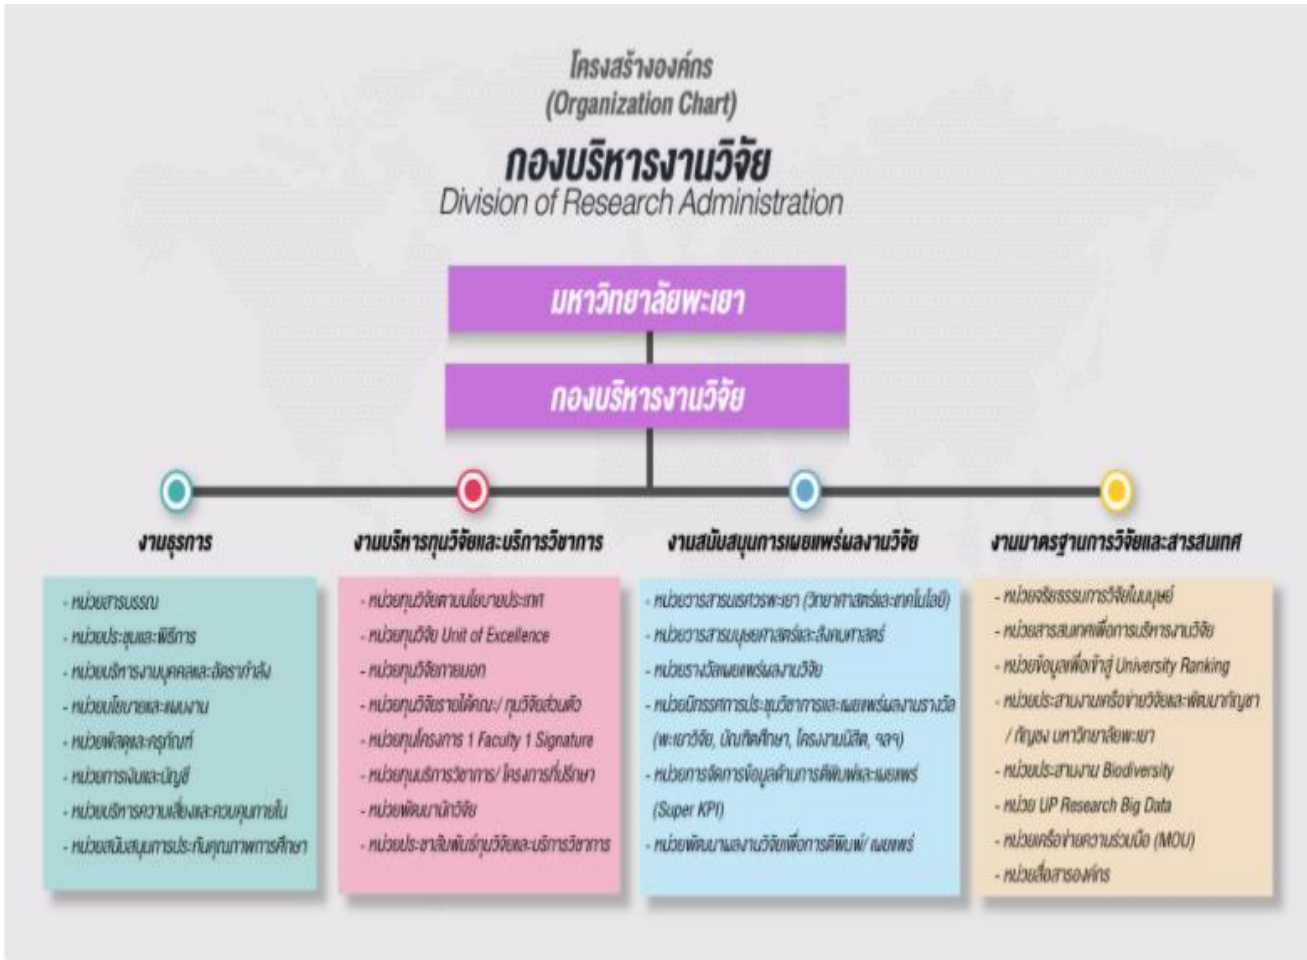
โครงสร้างองค์กร
(Organization Chart)
กองบริหารงานวิจัย
Division of Research Administration

มหาวิทยาลัยพะเยา

กองบริหารงานวิจัย

งานธุรการ
- หน่วยสารบรรณ
- หน่วยประชุมและพิธีการ
- หน่วยบริหารงานบุคคลและอัตรากำลัง
- หน่วยนโยบายและแผนงาน
- หน่วยพัสดุและครุภัณฑ์
- หน่วยการเงินและบัญชี
- หน่วยบริหารความเสี่ยงและควบคุมภายใน
- หน่วยสนับสนุนการประกันคุณภาพการศึกษา

งานบริหารทุนวิจัยและบริการวิชาการ
- หน่วยทุนวิจัยตามนโยบายประเทศ
- หน่วยทุนวิจัย Unit of Excellence
- หน่วยทุนวิจัยภายนอก
- หน่วยทุนวิจัยรายได้คณะ/ ทุนวิจัยส่วนตัว
- หน่วยทุนโครงการ 1 Faculty 1 Signature
- หน่วยทุนบริการวิชาการ/ โครงการที่ปรึกษา
- หน่วยพัฒนานักวิจัย
- หน่วยประชาสัมพันธ์ทุนวิจัยและบริการวิชาการ

งานสนับสนุนการเผยแพร่ผลงานวิจัย
- หน่วยวารสารนเรศวรพะเยา (วิทยาศาสตร์และเทคโนโลยี)
- หน่วยวารสารมนุษยศาสตร์และสังคมศาสตร์
- หน่วยรางวัลเผยแพร่ผลงานวิจัย
- หน่วยนิทรรศการประชุมวิชาการและเผยแพร่ผลงานรางวัล (พะเยาวิจัย, บัณฑิตศึกษา, โครงงานนิสิต, ฯลฯ)
- หน่วยการจัดการข้อมูลด้านการตีพิมพ์และเผยแพร่ (Super KPI)
- หน่วยพัฒนาผลงานวิจัยเพื่อการตีพิมพ์/ เผยแพร่

งานมาตรฐานการวิจัยและสารสนเทศ
- หน่วยจริยธรรมการวิจัยในมนุษย์
- หน่วยสารสนเทศเพื่อการบริหารงานวิจัย
- หน่วยข้อมูลเพื่อเข้าสู่ University Ranking
- หน่วยประสานงานเครือข่ายวิจัยและพัฒนากัญชา / กัญชง มหาวิทยาลัยพะเยา
- หน่วยประสานงาน Biodiversity
- หน่วย UP Research Big Data
- หน่วยเครือข่ายความร่วมมือ (MOU)
- หน่วยสื่อสารองค์กร